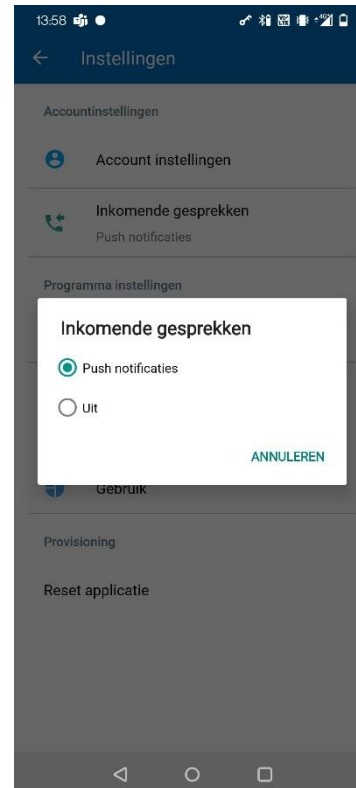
13:58

Instellingen

Accountinstellingen

Account instellingen

Inkomende gesprekken
Push notificaties

Programma instellingen

Inkomende gesprekken

Push notificaties

Uit

ANNULEREN

Gebruik

Provisioning

Reset applicatie